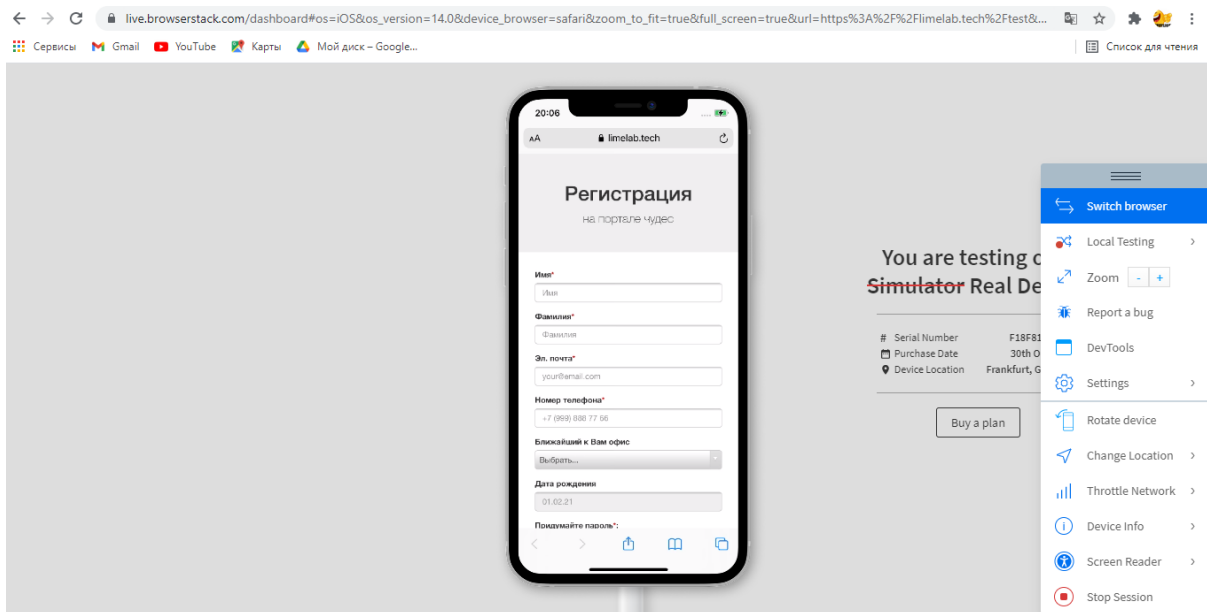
live.browserstack.com/dashboard#os=iOS&os_version=14.0&device_browser=safari&zoom_to_fit=true&full_screen=true&url=https%3A%2F%2Flimelab.tech%2Ftest&...

Сервисы Gmail YouTube Карты Мой диск – Google...

Список для чтения

20:06

AA limelab.tech

Регистрация

на портале чудес

Имя*

Имя

Фамилия*

Фамилия

Эл. почта*

your@email.com

Номер телефона*

+7 (999) 888 77 66

Ближайший к Вам офис

Выбрать...

Дата рождения

01.02.21

Придумайте пароль*:

You are testing o

Simulator Real De

# Serial Number F18F81

Purchase Date 30th O

Device Location Frankfurt, G

Buy a plan

Switch browser

Local Testing

Zoom - +

Report a bug

DevTools

Settings

Rotate device

Change Location

Throttle Network

Device Info

Screen Reader

Stop Session